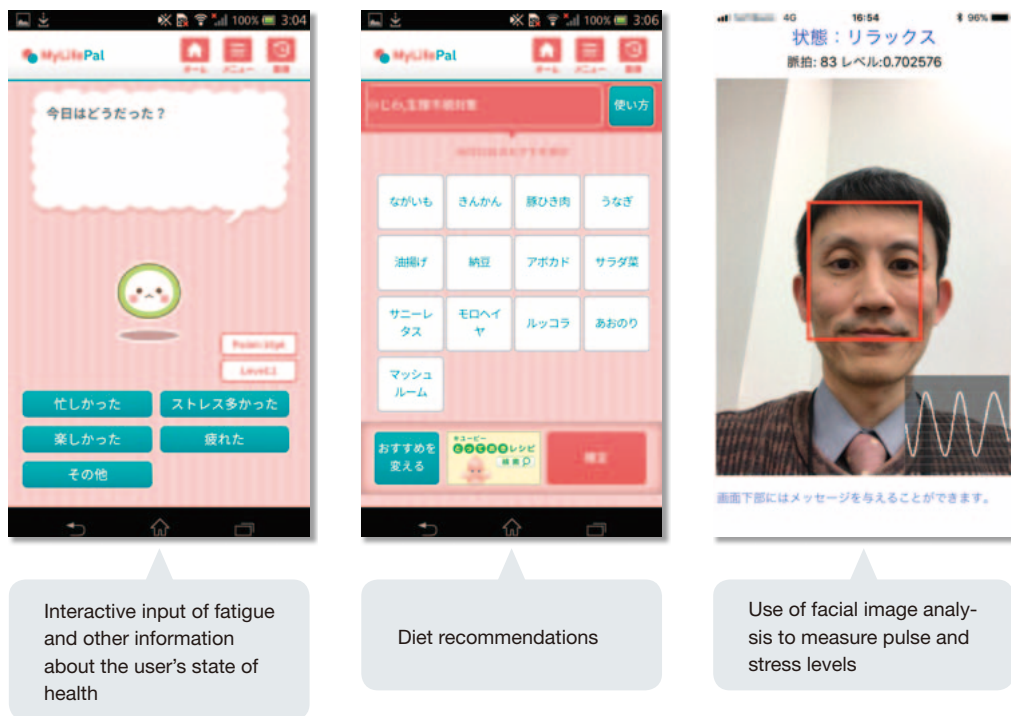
100% 3:04

MyLifePal

ホーム メニュー 履歴

今日はどうだった？

Point:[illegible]

Level:1

忙しかった

ストレス多かった

楽しかった

疲れた

その他

100% 3:06

MyLifePal

ホーム メニュー 履歴

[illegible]

使い方

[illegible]

ながいも

きんかん

豚ひき肉

うなぎ

油揚げ

納豆

アボカド

サラダ菜

サニーレタス

モロヘイヤ

ルッコラ

あおのり

マッシュルーム

おすすめを変える

キユーピー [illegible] レシピ 検索

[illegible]

4G 16:54 96%

状態：リラックス

脈拍: 83 レベル:0.702576

画面下部にはメッセージを与えることができます。

Interactive input of fatigue and other information about the user’s state of health

Diet recommendations

Use of facial image analysis to measure pulse and stress levels